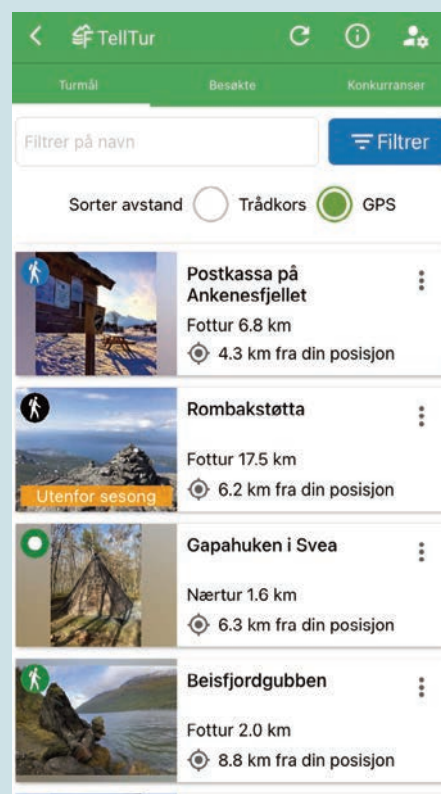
TellTur

Turmål

Besøkte

Konkurranser

Filtrer på navn

Filtrer

Sorter avstand

Trådkors

GPS

Postkassa på Ankenesfjellet

Fottur 6.8 km

4.3 km fra din posisjon

Rombakstøtta

Utenfor sesong

Fottur 17.5 km

6.2 km fra din posisjon

Gapahuken i Svea

Nærtur 1.6 km

6.3 km fra din posisjon

Beisfjordgubben

Fottur 2.0 km

8.8 km fra din posisjon